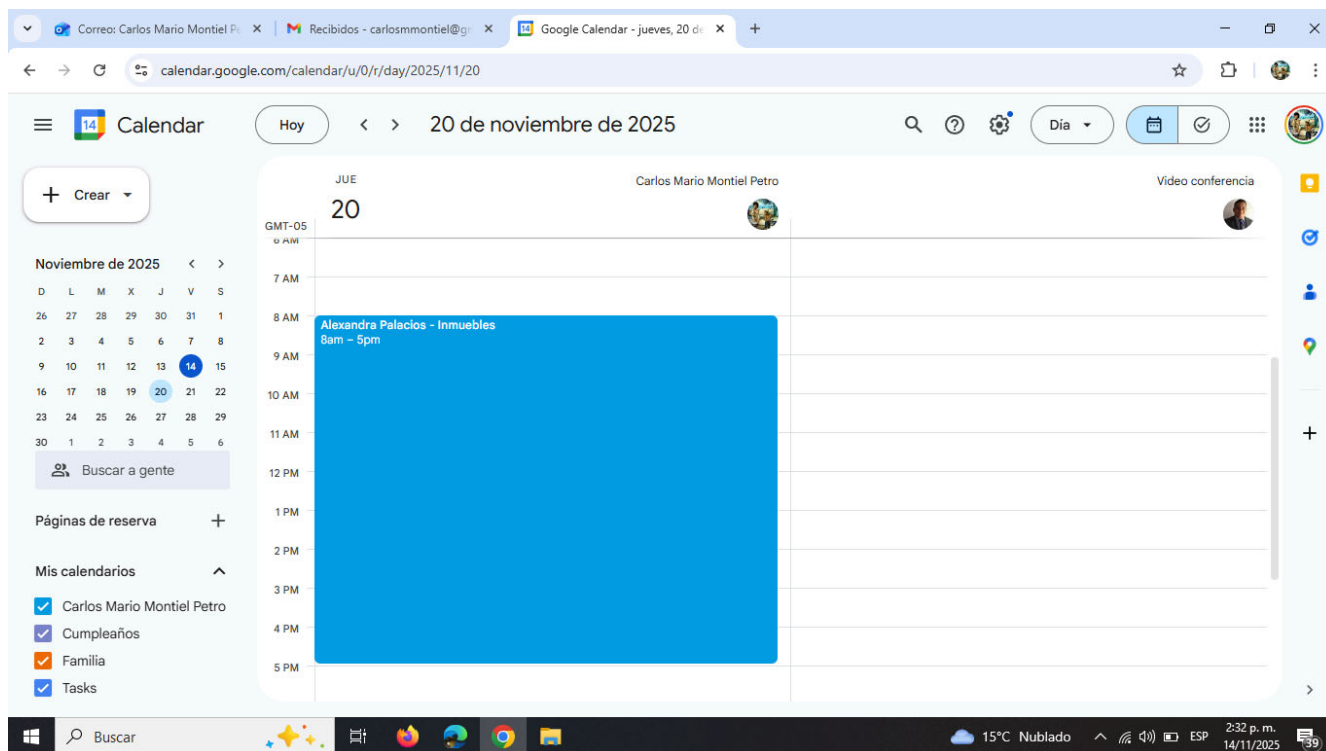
Correo: Carlos Mario Montiel Pe ×
Recibidos - carlosmmontiel@gr ×
14 Google Calendar - jueves, 20 de ×
+

calendar.google.com/calendar/u/0/r/day/2025/11/20

14 Calendar
Hoy
20 de noviembre de 2025
Día

+ Crear

Noviembre de 2025

| D | L | M | X | J | V | S |
|---|---|---|---|---|---|---|
| 26 | 27 | 28 | 29 | 30 | 31 | 1 |
| 2 | 3 | 4 | 5 | 6 | 7 | 8 |
| 9 | 10 | 11 | 12 | 13 | 14 | 15 |
| 16 | 17 | 18 | 19 | 20 | 21 | 22 |
| 23 | 24 | 25 | 26 | 27 | 28 | 29 |
| 30 | 1 | 2 | 3 | 4 | 5 | 6 |

Buscar a gente

Páginas de reserva +

Mis calendarios
Carlos Mario Montiel Petro
Cumpleaños
Familia
Tasks

JUE
20
GMT-05
Carlos Mario Montiel Petro
Video conferencia

6 AM
7 AM
8 AM
9 AM
10 AM
11 AM
12 PM
1 PM
2 PM
3 PM
4 PM
5 PM

Alexandra Palacios - Inmuebles
8am – 5pm

Buscar
15°C Nublado
ESP
2:32 p. m.
14/11/2025
39